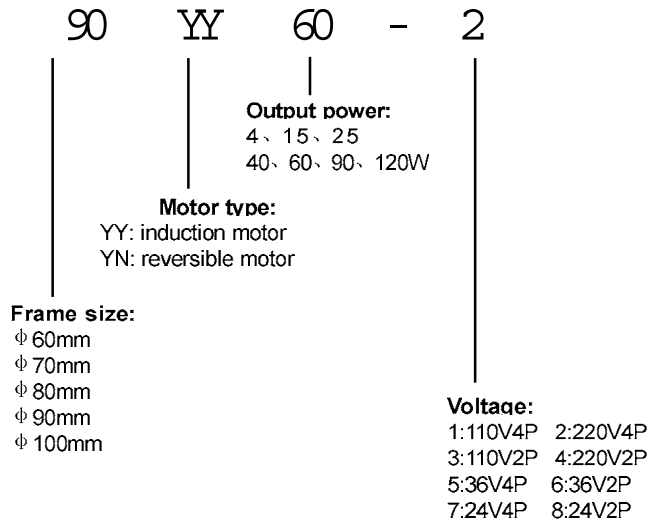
90 YY 60 - 2

Output power:
4、15、25
40、60、90、120W

Motor type:
YY: induction motor
YN: reversible motor

Frame size:
$\Phi$60mm
$\Phi$70mm
$\Phi$80mm
$\Phi$90mm
$\Phi$100mm

Voltage:
1:110V4P 2:220V4P
3:110V2P 4:220V2P
5:36V4P 6:36V2P
7:24V4P 8:24V2P